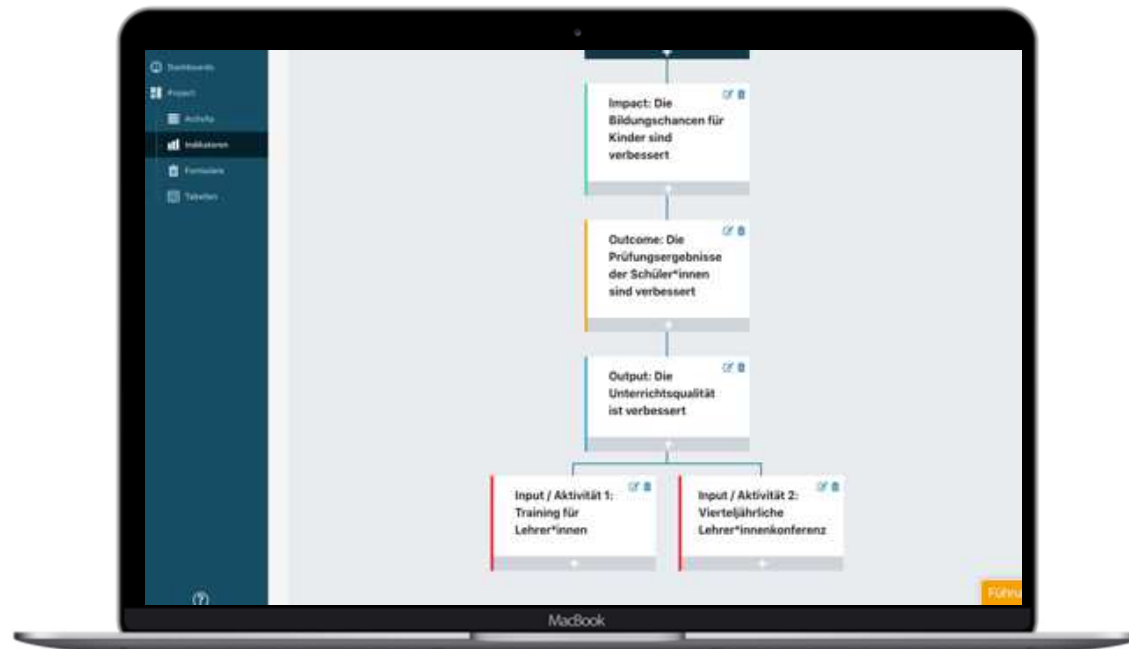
Dashboards
Project
Activity
Indikatoren
Formulare
Tabellen

Impact: Die Bildungschancen für Kinder sind verbessert

Outcome: Die Prüfungsergebnisse der Schüler*innen sind verbessert

Output: Die Unterrichtsqualität ist verbessert

Input / Aktivität 1: Training für Lehrer*innen

Input / Aktivität 2: Vierteljährliche Lehrer*innenkonferenz

?

Führu

MacBook